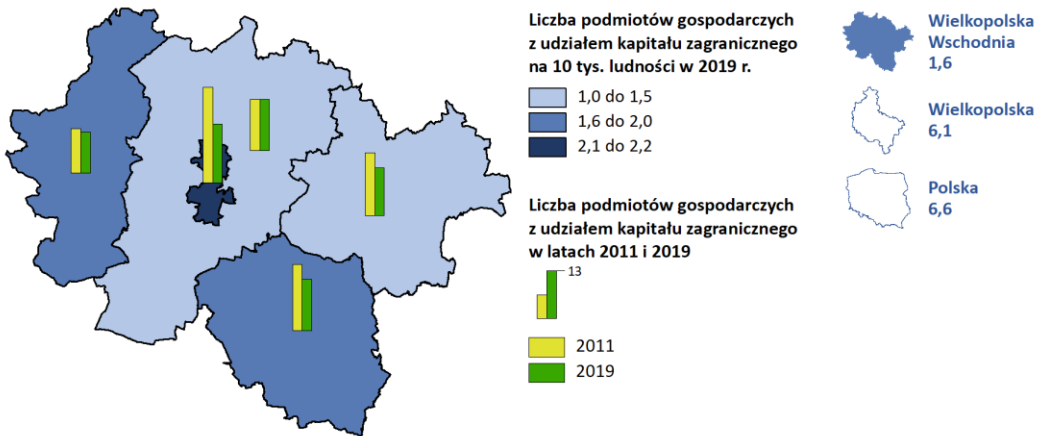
Liczba podmiotów gospodarczych z udziałem kapitału zagranicznego na 10 tys. ludności w 2019 r.

1,0 do 1,5
1,6 do 2,0
2,1 do 2,2

Liczba podmiotów gospodarczych z udziałem kapitału zagranicznego w latach 2011 i 2019

13

2011
2019

Wielkopolska Wschodnia
1,6

Wielkopolska
6,1

Polska
6,6